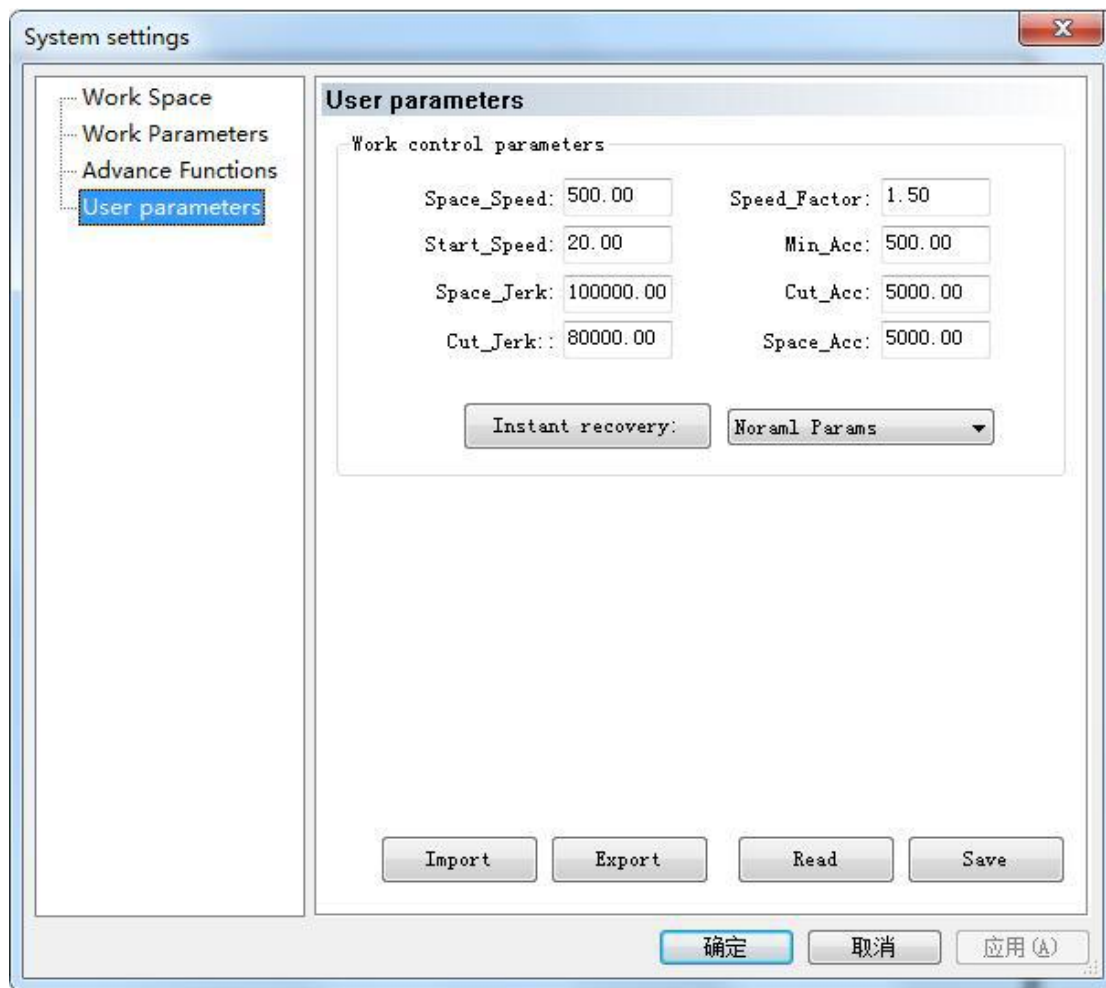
System settings

Work Space
Work Parameters
Advance Functions
User parameters

User parameters

Work control parameters

Space_Speed: 500.00
Speed_Factor: 1.50
Start_Speed: 20.00
Min_Acc: 500.00
Space_Jerk: 100000.00
Cut_Acc: 5000.00
Cut_Jerk:: 80000.00
Space_Acc: 5000.00

Instant recovery:
Noraml Params

Import
Export
Read
Save

确定
取消
应用(A)